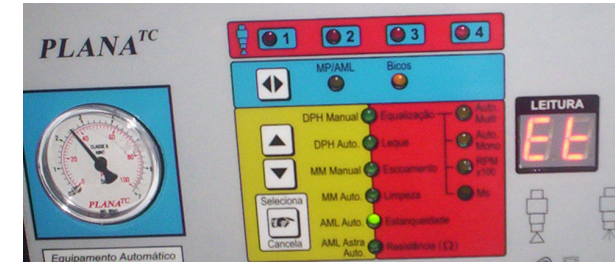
PLANA$^{TC}$

PLANA$^{TC}$

Equipamento Automático

1
2
3
4

MP/AML
Bicos

DPH Manual
DPH Auto.
MM Manual
MM Auto.
AML Auto.
AML Astra Auto.

Seleciona
Cancela

Equalização
Leque
Escoamento
Limpeza
Estanqueidade
Resistência (Ω)

Auto. Multi
Auto. Mono
RPM x100
Ms

LEITURA
Et